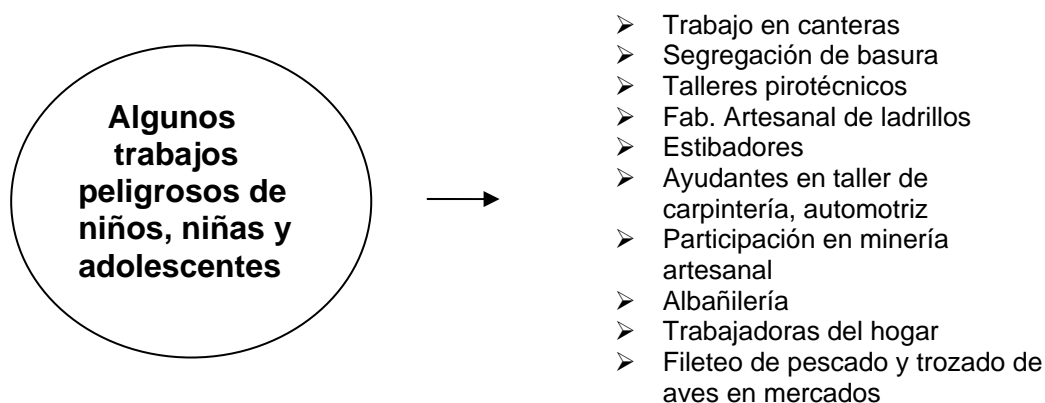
**Algunos trabajos peligrosos de niños, niñas y adolescentes**

- Trabajo en canteras
- Segregación de basura
- Talleres pirotécnicos
- Fab. Artesanal de ladrillos
- Estibadores
- Ayudantes en taller de carpintería, automotriz
- Participación en minería artesanal
- Albañilería
- Trabajadoras del hogar
- Fileteo de pescado y trozado de aves en mercados